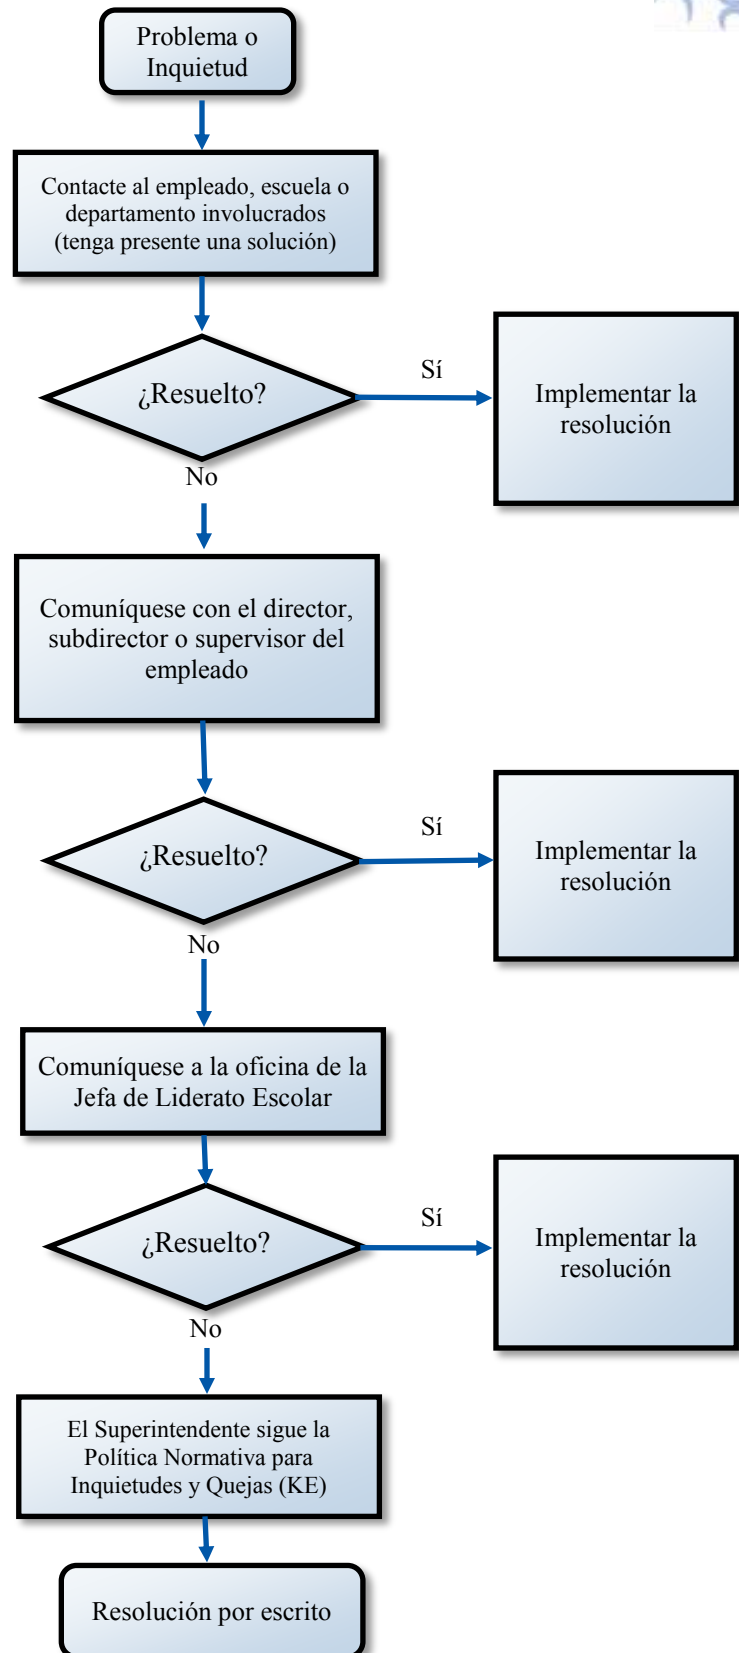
Problema o Inquietud

Contacte al empleado, escuela o departamento involucrados (tenga presente una solución)

¿Resuelto?

Sí

Implementar la resolución

No

Comuníquese con el director, subdirector o supervisor del empleado

¿Resuelto?

Sí

Implementar la resolución

No

Comuníquese a la oficina de la Jefa de Liderato Escolar

¿Resuelto?

Sí

Implementar la resolución

No

El Superintendente sigue la Política Normativa para Inquietudes y Quejas (KE)

Resolución por escrito